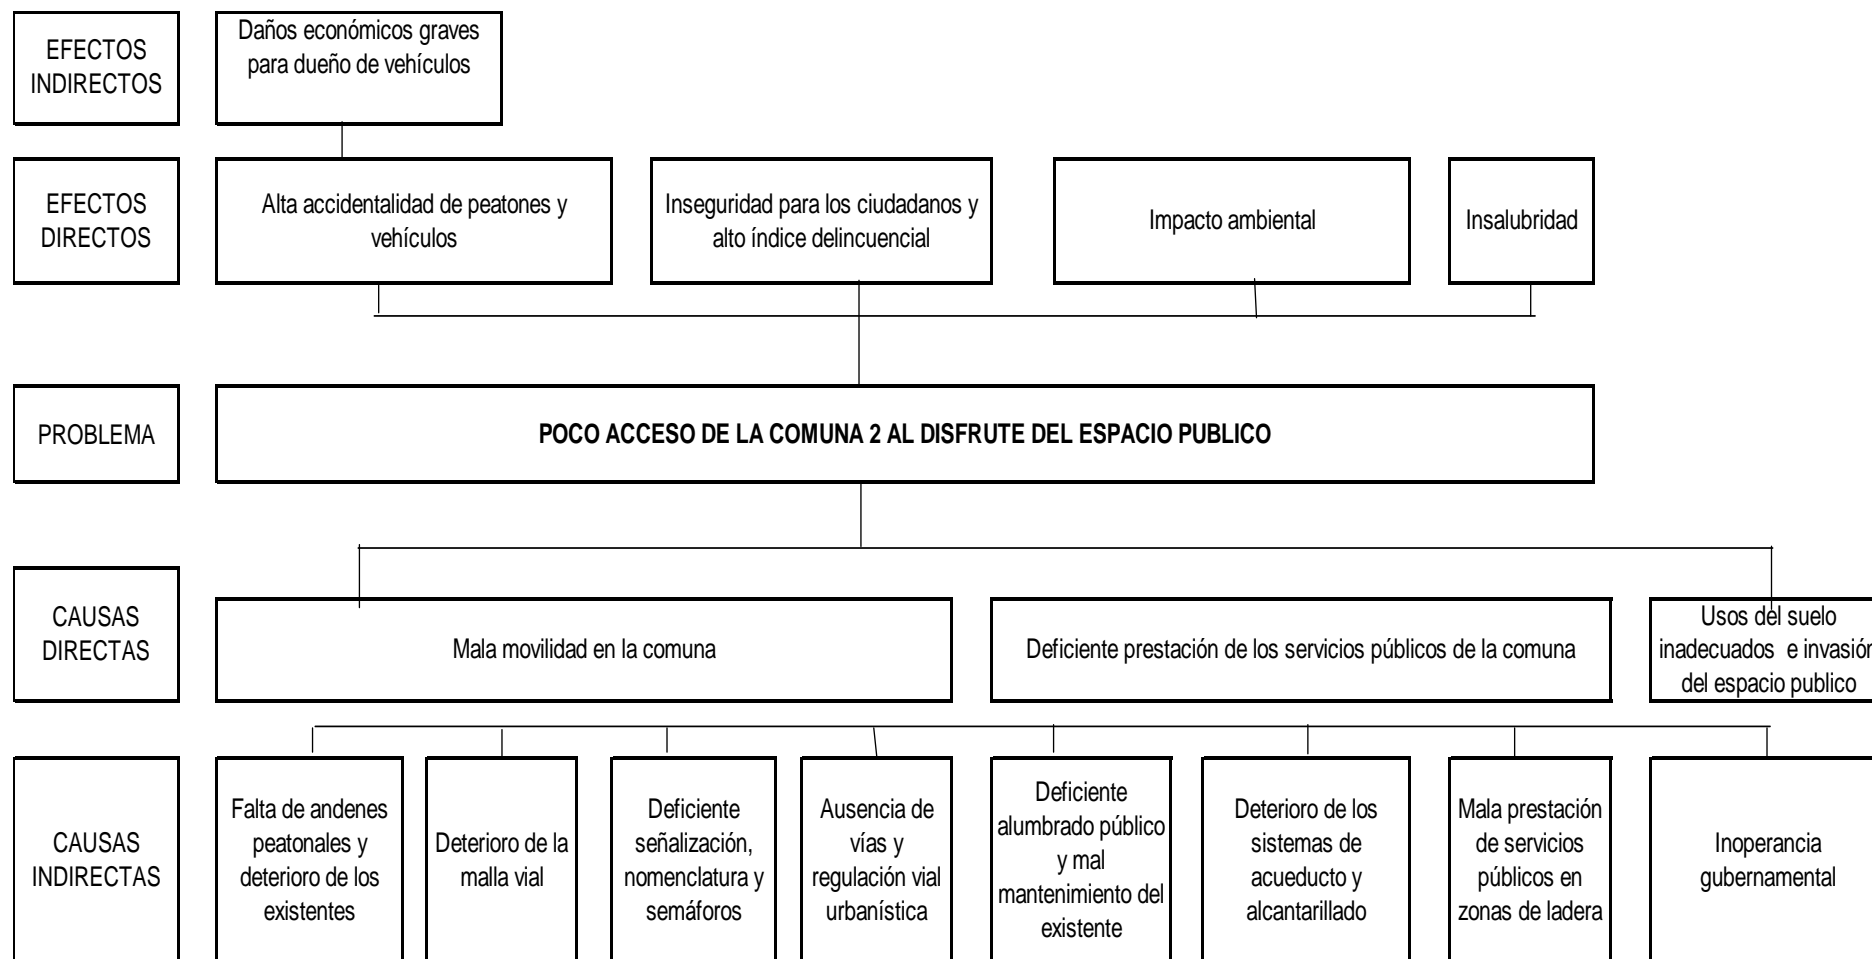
EFECTOS INDIRECTOS

Daños económicos graves para dueño de vehículos

EFECTOS DIRECTOS

Alta accidentalidad de peatones y vehículos

Inseguridad para los ciudadanos y alto índice delincuencial

Impacto ambiental

Insalubridad

PROBLEMA

**POCO ACCESO DE LA COMUNA 2 AL DISFRUTE DEL ESPACIO PUBLICO**

CAUSAS DIRECTAS

Mala movilidad en la comuna

Deficiente prestación de los servicios públicos de la comuna

Usos del suelo inadecuados e invasión del espacio publico

CAUSAS INDIRECTAS

Falta de andenes peatonales y deterioro de los existentes

Deterioro de la malla vial

Deficiente señalización, nomenclatura y semáforos

Ausencia de vías y regulación vial urbanística

Deficiente alumbrado público y mal mantenimiento del existente

Deterioro de los sistemas de acueducto y alcantarillado

Mala prestación de servicios públicos en zonas de ladera

Inoperancia gubernamental